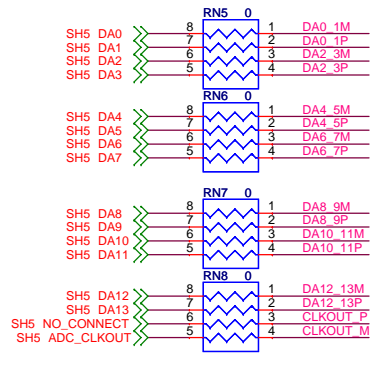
RN5 0
SH5 DA0
SH5 DA1
SH5 DA2
SH5 DA3
8
7
6
5
1
2
3
4
DA0_1M
DA0_1P
DA2_3M
DA2_3P

RN6 0
SH5 DA4
SH5 DA5
SH5 DA6
SH5 DA7
8
7
6
5
1
2
3
4
DA4_5M
DA4_5P
DA6_7M
DA6_7P

RN7 0
SH5 DA8
SH5 DA9
SH5 DA10
SH5 DA11
8
7
6
5
1
2
3
4
DA8_9M
DA8_9P
DA10_11M
DA10_11P

RN8 0
SH5 DA12
SH5 DA13
SH5 NO_CONNECT
SH5 ADC_CLKOUT
8
7
6
5
1
2
3
4
DA12_13M
DA12_13P
CLKOUT_P
CLKOUT_M